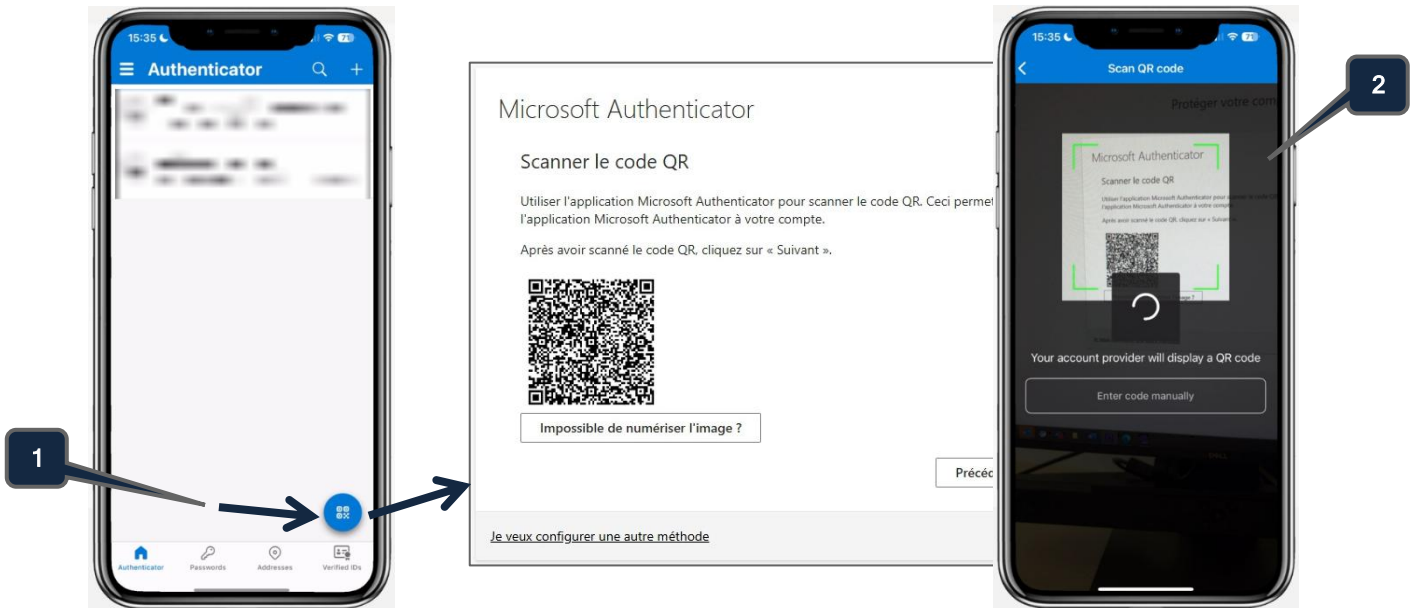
15:35

Authenticator

1

Authenticator Passwords Addresses Verified IDs

Microsoft Authenticator

Scanner le code QR

Utiliser l'application Microsoft Authenticator pour scanner le code QR. Ceci permet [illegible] l'application Microsoft Authenticator à votre compte.

Après avoir scanné le code QR, cliquez sur « Suivant ».

Impossible de numériser l'image ?

Précé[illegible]

Je veux configurer une autre méthode

15:35

Scan QR code

2

Protéger votre com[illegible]

Microsoft Authenticator

Scanner le code QR

Your account provider will display a QR code

Enter code manually